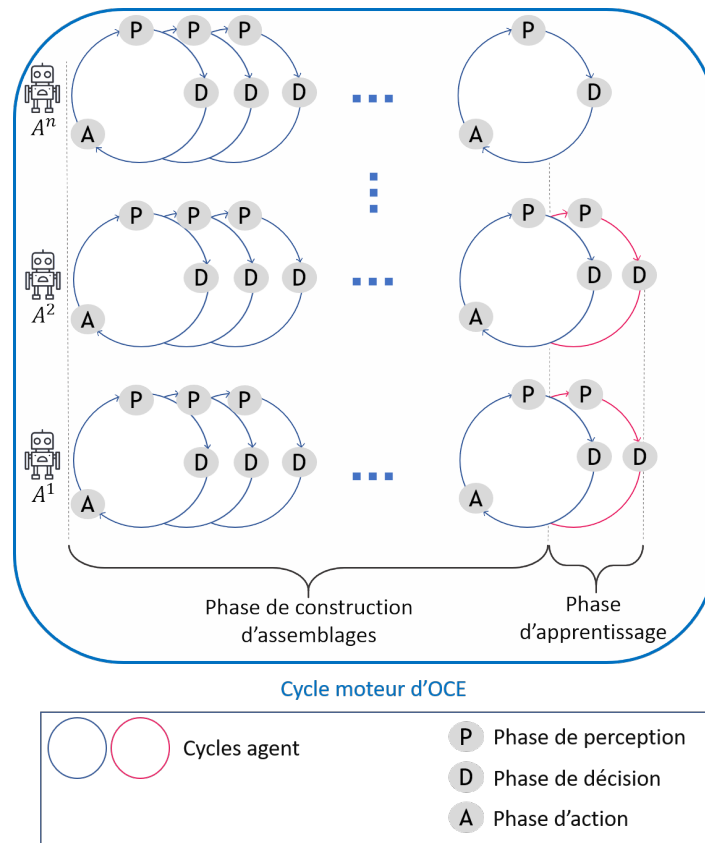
P P P
$A^n$
D D D
A
P
D
A

P P P
$A^2$
D D D
A
P P
D D
A

P P P
$A^1$
D D D
A
P P
D D
A

Phase de construction d’assemblages

Phase d’apprentissage

Cycle moteur d’OCE

Cycles agent

P Phase de perception
D Phase de décision
A Phase d’action